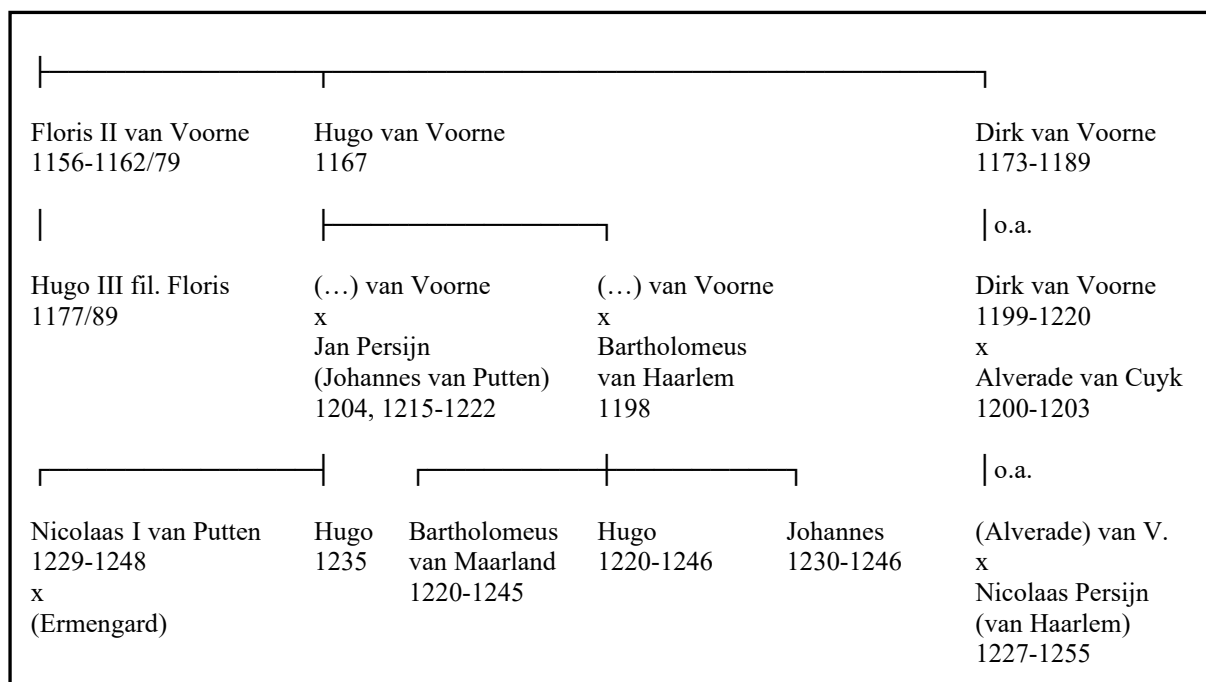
Floris II van Voorne
1156-1162/79

Hugo van Voorne
1167

Dirk van Voorne
1173-1189

o.a.

Hugo III fil. Floris
1177/89

(…) van Voorne
x
Jan Persijn
(Johannes van Putten)
1204, 1215-1222

(…) van Voorne
x
Bartholomeus
van Haarlem
1198

Dirk van Voorne
1199-1220
x
Alverade van Cuyk
1200-1203

o.a.

Nicolaas I van Putten
1229-1248
x
(Ermengard)

Hugo
1235

Bartholomeus
van Maarland
1220-1245

Hugo
1220-1246

Johannes
1230-1246

(Alverade) van V.
x
Nicolaas Persijn
(van Haarlem)
1227-1255